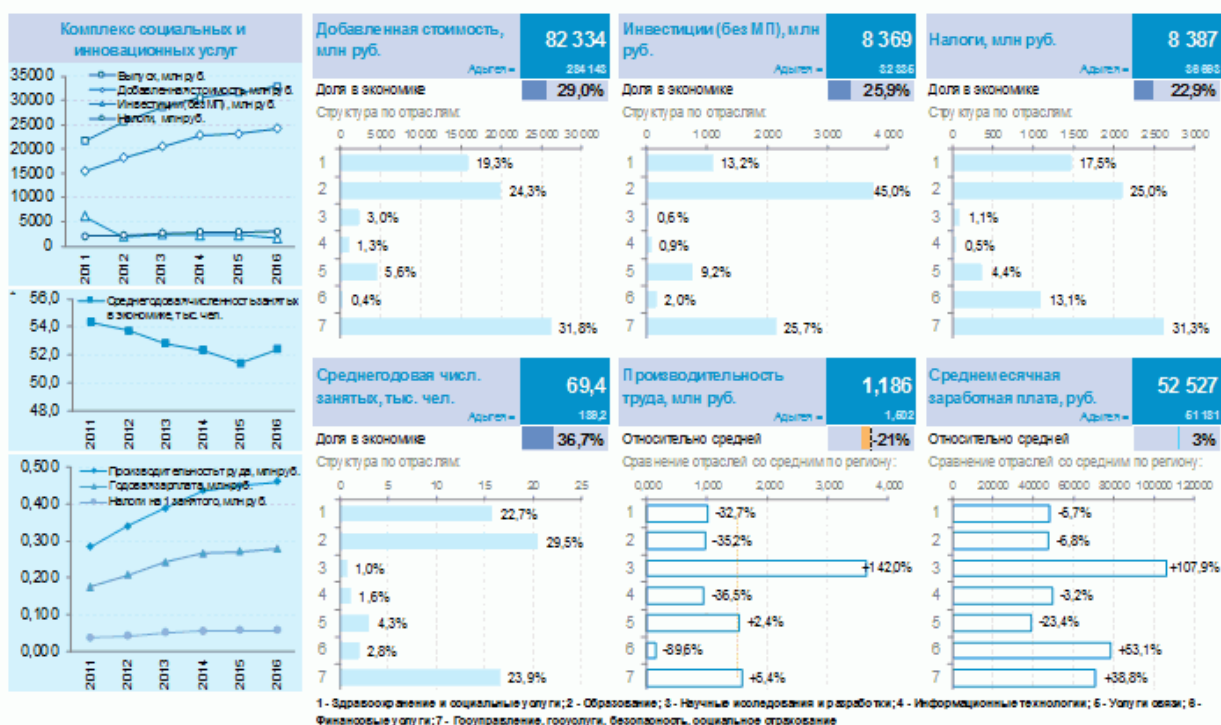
Комплекс социальных и инновационных услуг

35000
30000
25000
20000
15000
10000
5000
0

Выпуск, млн руб.
Добавленная стоимость, млн руб.
Инвестиции (без МП), млн руб.
Налоги, млн руб.

2011 2012 2013 2014 2015 2016

56,0
54,0
52,0
50,0
48,0

Среднегодовая численность занятых в экономике, тыс. чел.

2011 2012 2013 2014 2015 2016

0,500
0,400
0,300
0,200
0,100
0,000

Производительность труда, млн руб.
Годовая зарплата, млн руб.
Налоги на 1 занятого, млн руб.

2011 2012 2013 2014 2015 2016

Добавленная стоимость, млн руб.
82 334
Адыгея = 284 148
Доля в экономике 29,0%
Структура по отраслям:
0 5000 10000 15000 20000 25000 30000
1 19,3%
2 24,3%
3 3,0%
4 1,3%
5 5,6%
6 0,4%
7 31,8%

Инвестиции (без МП), млн руб.
8 369
Адыгея = 32 335
Доля в экономике 25,9%
Структура по отраслям:
0 1000 2000 3000 4000
1 13,2%
2 45,0%
3 0,6%
4 0,9%
5 9,2%
6 2,0%
7 25,7%

Налоги, млн руб.
8 387
Адыгея = 36 693
Доля в экономике 22,9%
Структура по отраслям:
0 500 1000 1500 2000 2500 3000
1 17,5%
2 25,0%
3 1,1%
4 0,5%
5 4,4%
6 13,1%
7 31,3%

Среднегодовая числ. занятых, тыс. чел.
69,4
Адыгея = 189,2
Доля в экономике 36,7%
Структура по отраслям:
0 5 10 15 20 25
1 22,7%
2 29,5%
3 1,0%
4 1,6%
5 4,3%
6 2,8%
7 23,9%

Производительность труда, млн руб.
1,186
Адыгея = 1,502
Относительно средней -21%
Сравнение отраслей со средним по региону:
0,000 1,000 2,000 3,000 4,000
1 -32,7%
2 -35,2%
3 +142,0%
4 -36,5%
5 +2,4%
6 -89,6%
7 +5,4%

Среднемесячная заработная плата, руб.
52 527
Адыгея = 51 181
Относительно средней 3%
Сравнение отраслей со средним по региону:
0 20000 40000 60000 80000 100000 120000
1 -5,7%
2 -6,8%
3 +107,9%
4 -3,2%
5 -23,4%
6 +53,1%
7 +38,8%

1 - Здравоохранение и социальные услуги; 2 - Образование; 3 - Научные исследования и разработки; 4 - Информационные технологии; 5 - Услуги связи; 6 - Финансовые услуги; 7 - Госуправление, госуслуги, безопасность, социальное страхование